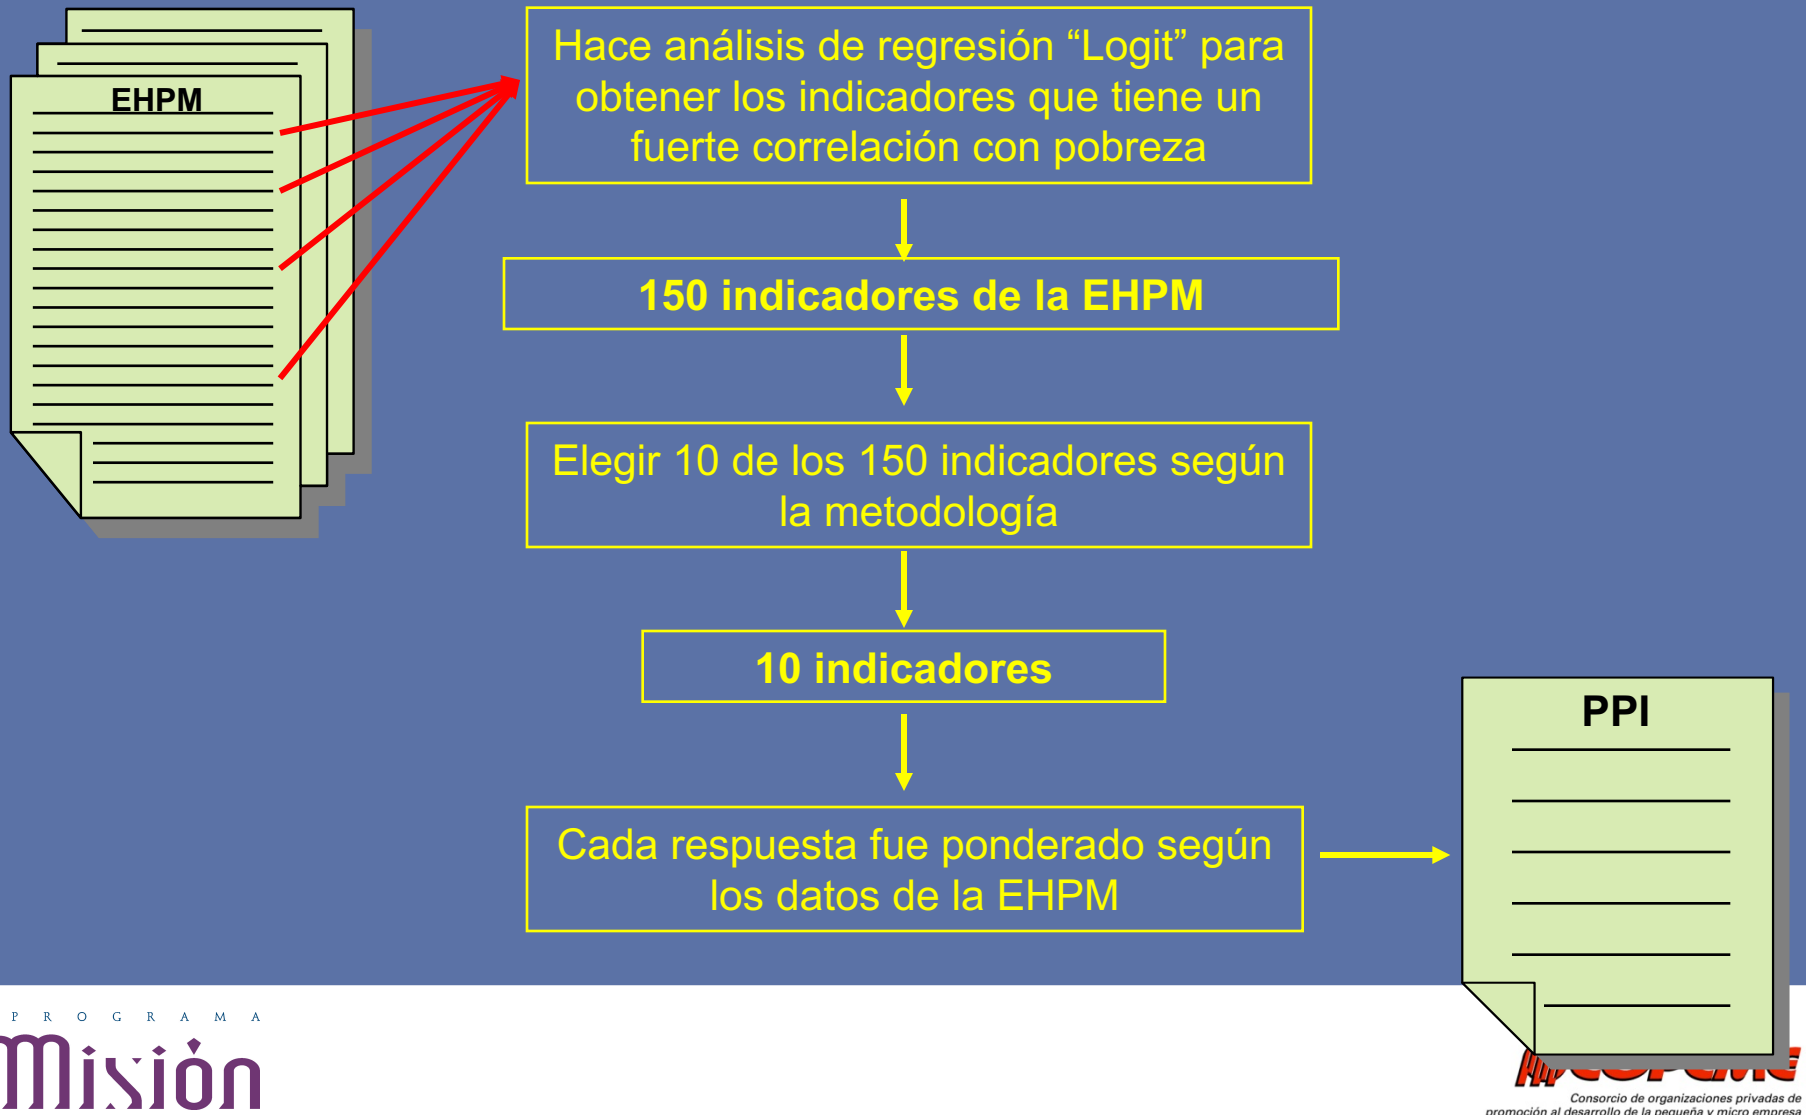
EHPM

Hace análisis de regresión “Logit” para obtener los indicadores que tiene un fuerte correlación con pobreza

150 indicadores de la EHPM

Elegir 10 de los 150 indicadores según la metodología

10 indicadores

Cada respuesta fue ponderado según los datos de la EHPM

PPI

PROGRAMA
Misión

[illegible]
Consorcio de organizaciones privadas de promoción al desarrollo de la pequeña y micro empresa